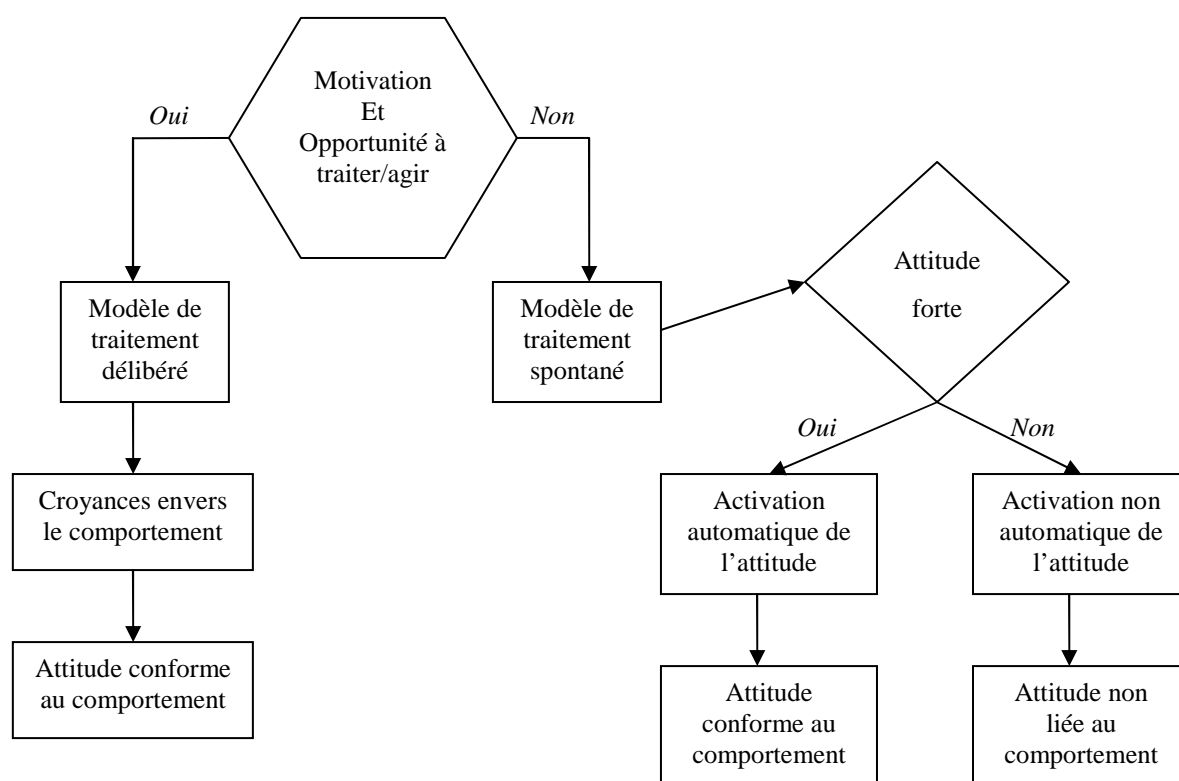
Motivation
Et
Opportunité à traiter/agir

Oui

Non

Modèle de traitement délibéré

Croyances envers le comportement

Attitude conforme au comportement

Modèle de traitement spontané

Attitude forte

Oui

Non

Activation automatique de l'attitude

Attitude conforme au comportement

Activation non automatique de l'attitude

Attitude non liée au comportement